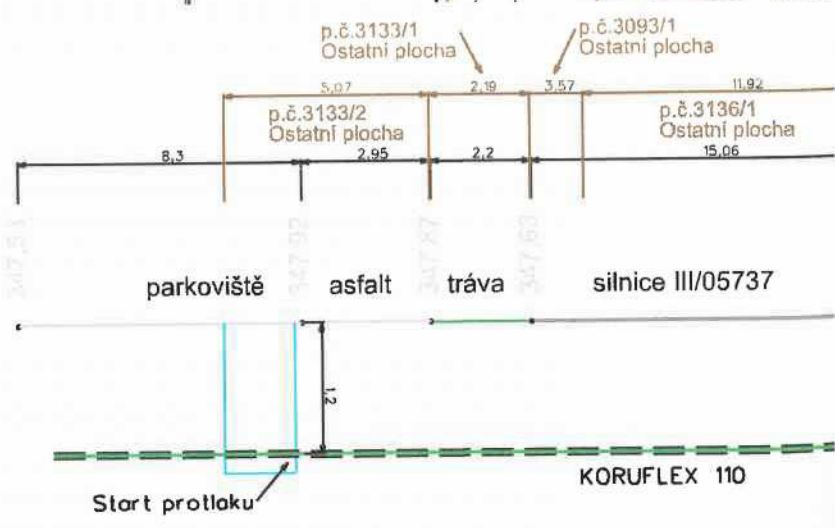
p.č.3133/1
Ostatní plocha

p.č.3093/1
Ostatní plocha

5,07 2,19 3,57 11,92

p.č.3133/2
Ostatní plocha

p.č.3136/1
Ostatní plocha

8,3 2,95 2,2 15,06

347,51 347,92 347,87 347,63

parkoviště asfalt tráva silnice III/05737

1,2

KORUFLEX 110

Start protlaku